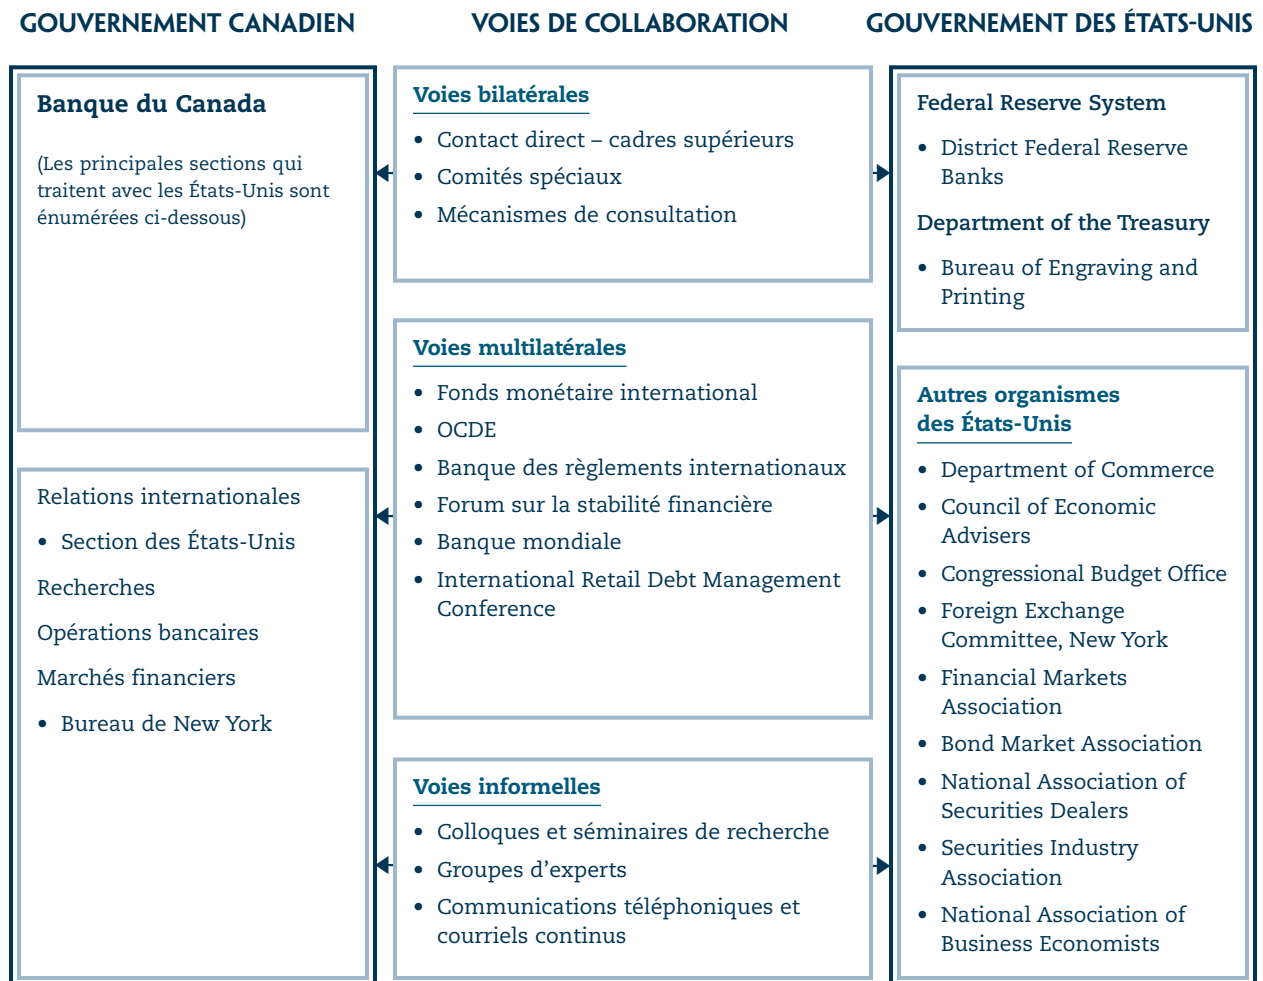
GOUVERNEMENT CANADIEN

Banque du Canada

(Les principales sections qui traitent avec les États-Unis sont énumérées ci-dessous)

Relations internationales

• Section des États-Unis

Recherches

Opérations bancaires

Marchés financiers

• Bureau de New York

VOIES DE COLLABORATION

Voies bilatérales

• Contact direct – cadres supérieurs
• Comités spéciaux
• Mécanismes de consultation

Voies multilatérales

• Fonds monétaire international
• OCDE
• Banque des règlements internationaux
• Forum sur la stabilité financière
• Banque mondiale
• International Retail Debt Management Conference

Voies informelles

• Colloques et séminaires de recherche
• Groupes d'experts
• Communications téléphoniques et courriels continus

GOUVERNEMENT DES ÉTATS-UNIS

Federal Reserve System

• District Federal Reserve Banks

Department of the Treasury

• Bureau of Engraving and Printing

Autres organismes des États-Unis

• Department of Commerce
• Council of Economic Advisers
• Congressional Budget Office
• Foreign Exchange Committee, New York
• Financial Markets Association
• Bond Market Association
• National Association of Securities Dealers
• Securities Industry Association
• National Association of Business Economists